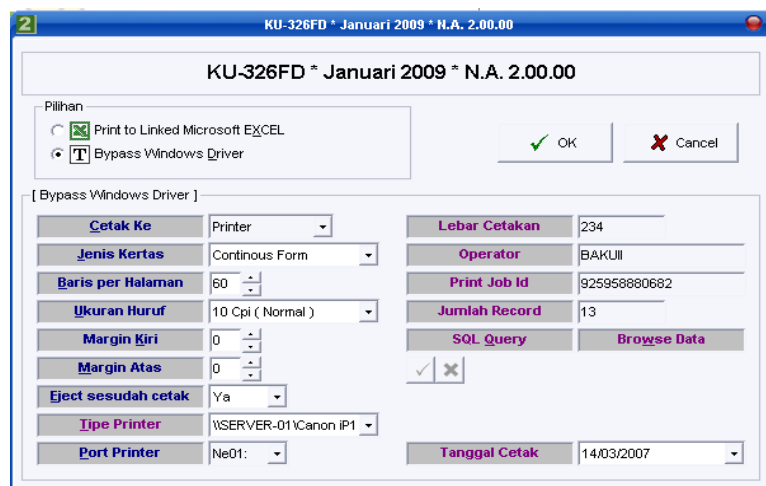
KU-326FD * Januari 2009 * N.A. 2.00.00

KU-326FD * Januari 2009 * N.A. 2.00.00

Pilihan

Print to Linked Microsoft EXCEL

Bypass Windows Driver

OK

Cancel

[ Bypass Windows Driver ]

| | | | |
|---|---|---|---|
| Cetak Ke | Printer | Lebar Cetakan | 234 |
| Jenis Kertas | Continous Form | Operator | BAKUII |
| Baris per Halaman | 60 | Print Job Id | 925958880682 |
| Ukuran Huruf | 10 Cpi ( Normal ) | Jumlah Record | 13 |
| Margin Kiri | 0 | SQL Query | Browse Data |
| Margin Atas | 0 | | |
| Eject sesudah cetak | Ya | | |
| Tipe Printer | \\SERVER-01\Canon iP1 | | |
| Port Printer | Ne01: | Tanggal Cetak | 14/03/2007 |